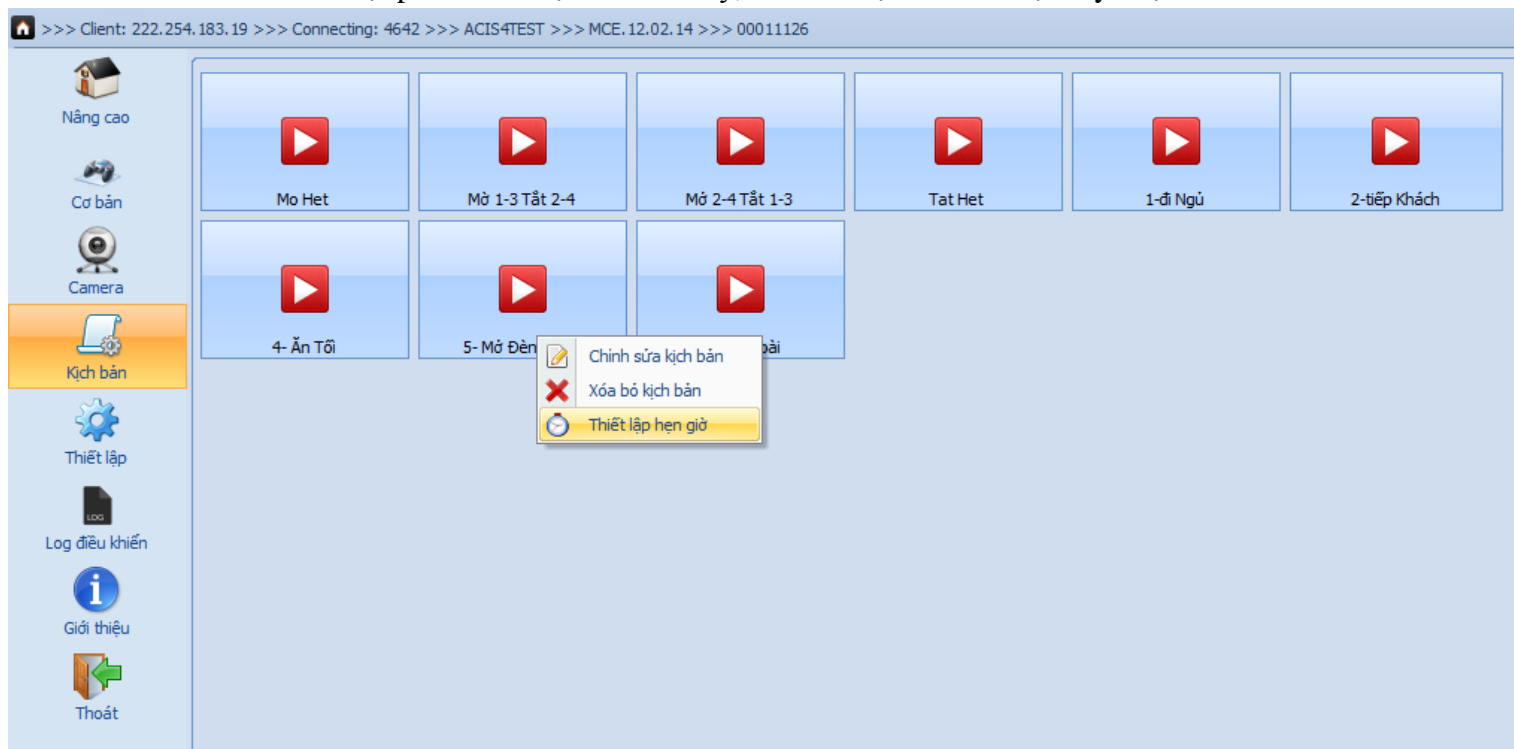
>>> Client: 222.254.183.19 >>> Connecting: 4642 >>> ACIS4TEST >>> MCE.12.02.14 >>> 00011126

Nâng cao
Cơ bản
Camera
Kịch bản
Thiết lập
LOG
Log điều khiển
Giới thiệu
Thoát

Mo Het
Mở 1-3 Tắt 2-4
Mở 2-4 Tắt 1-3
Tat Het
1-đi Ngủ
2-tiếp Khách
4- Ăn Tối
5- Mở Đèn
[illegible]bài

Chỉnh sửa kịch bản
Xóa bỏ kịch bản
Thiết lập hẹn giờ